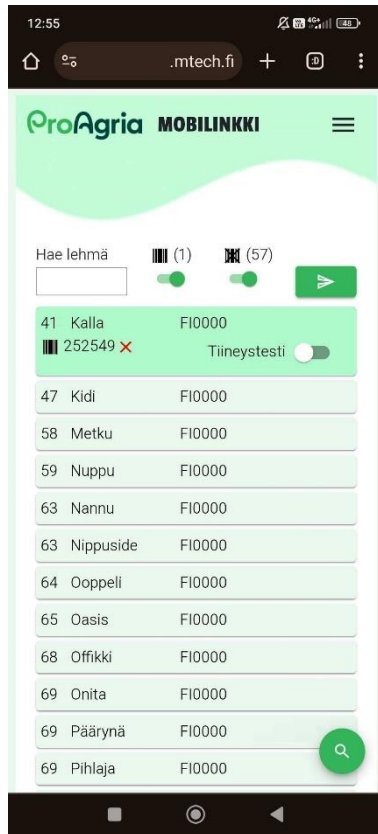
12:55
48
.mtech.fi

ProAgria MOBILINKKI

Hae lehmä
(1)
(57)

41 Kalla FI0000
252549 ×
Tiineystesti

47 Kidi FI0000
58 Metku FI0000
59 Nuppu FI0000
63 Nannu FI0000
63 Nippuside FI0000
64 Ooppeli FI0000
65 Oasis FI0000
68 Offikki FI0000
69 Onita FI0000
69 Päärynä FI0000
69 Pihlaja FI0000